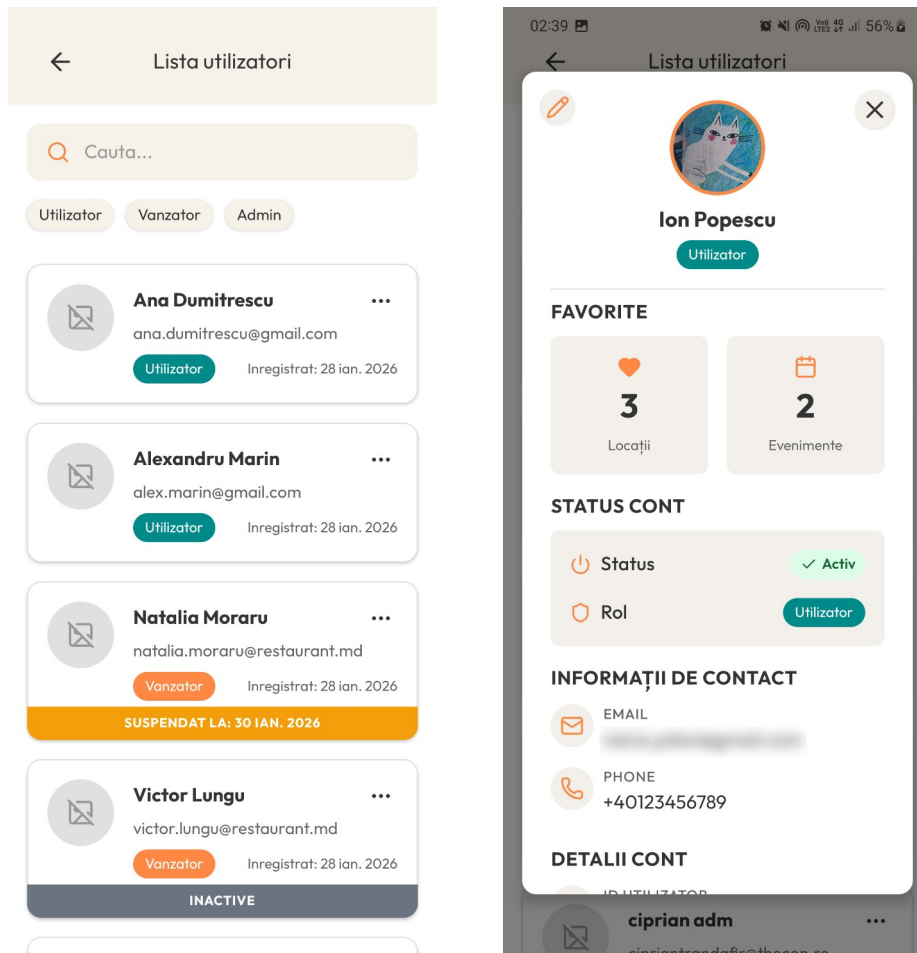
Lista utilizatori

Cauta...

Utilizator
Vanzator
Admin

Ana Dumitrescu
ana.dumitrescu@gmail.com
Utilizator
Inregistrat: 28 ian. 2026

Alexandru Marin
alex.marin@gmail.com
Utilizator
Inregistrat: 28 ian. 2026

Natalia Moraru
natalia.moraru@restaurant.md
Vanzator
Inregistrat: 28 ian. 2026
SUSPENDAT LA: 30 IAN. 2026

Victor Lungu
victor.lungu@restaurant.md
Vanzator
Inregistrat: 28 ian. 2026
INACTIVE

02:39
56%
Lista utilizatori

Ion Popescu
Utilizator

FAVORITE
3
Locații
2
Evenimente

STATUS CONT
Status
✓ Activ
Rol
Utilizator

INFORMAȚII DE CONTACT
EMAIL
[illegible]
PHONE
+40123456789

DETALII CONT
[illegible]

ciprian adm
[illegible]